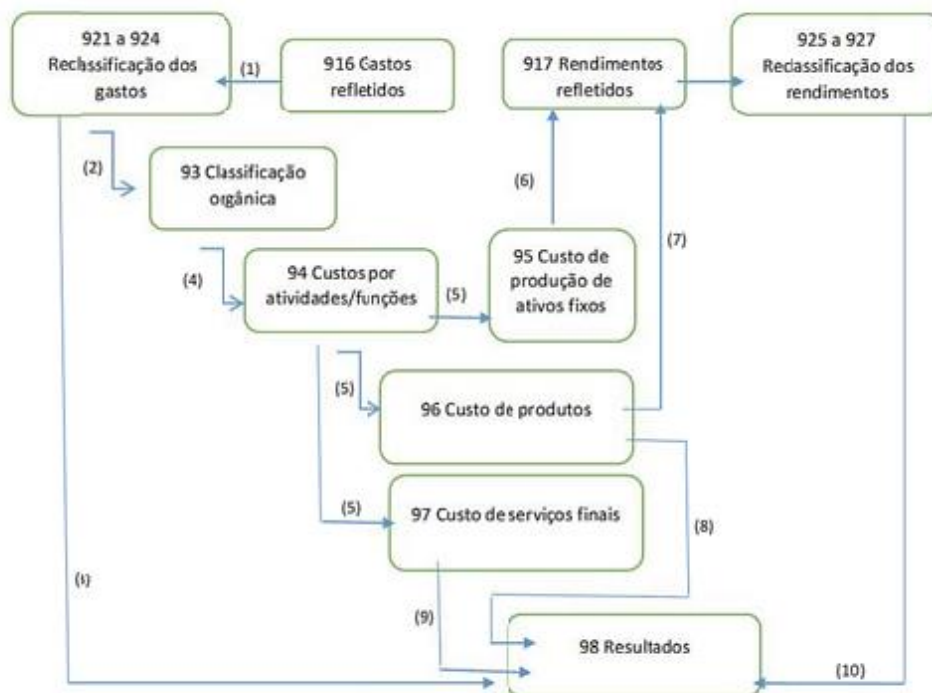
921 a 924 Reclassificação dos gastos

(1)

916 Gastos refletidos

917 Rendimentos refletidos

925 a 927 Reclassificação dos rendimentos

(2)

93 Classificação orgânica

(6)

(4)

94 Custos por atividades/funções

(5)

95 Custo de produção de ativos fixos

(7)

(5)

96 Custo de produtos

(5)

97 Custo de serviços finais

(8)

(3)

(9)

98 Resultados

(10)